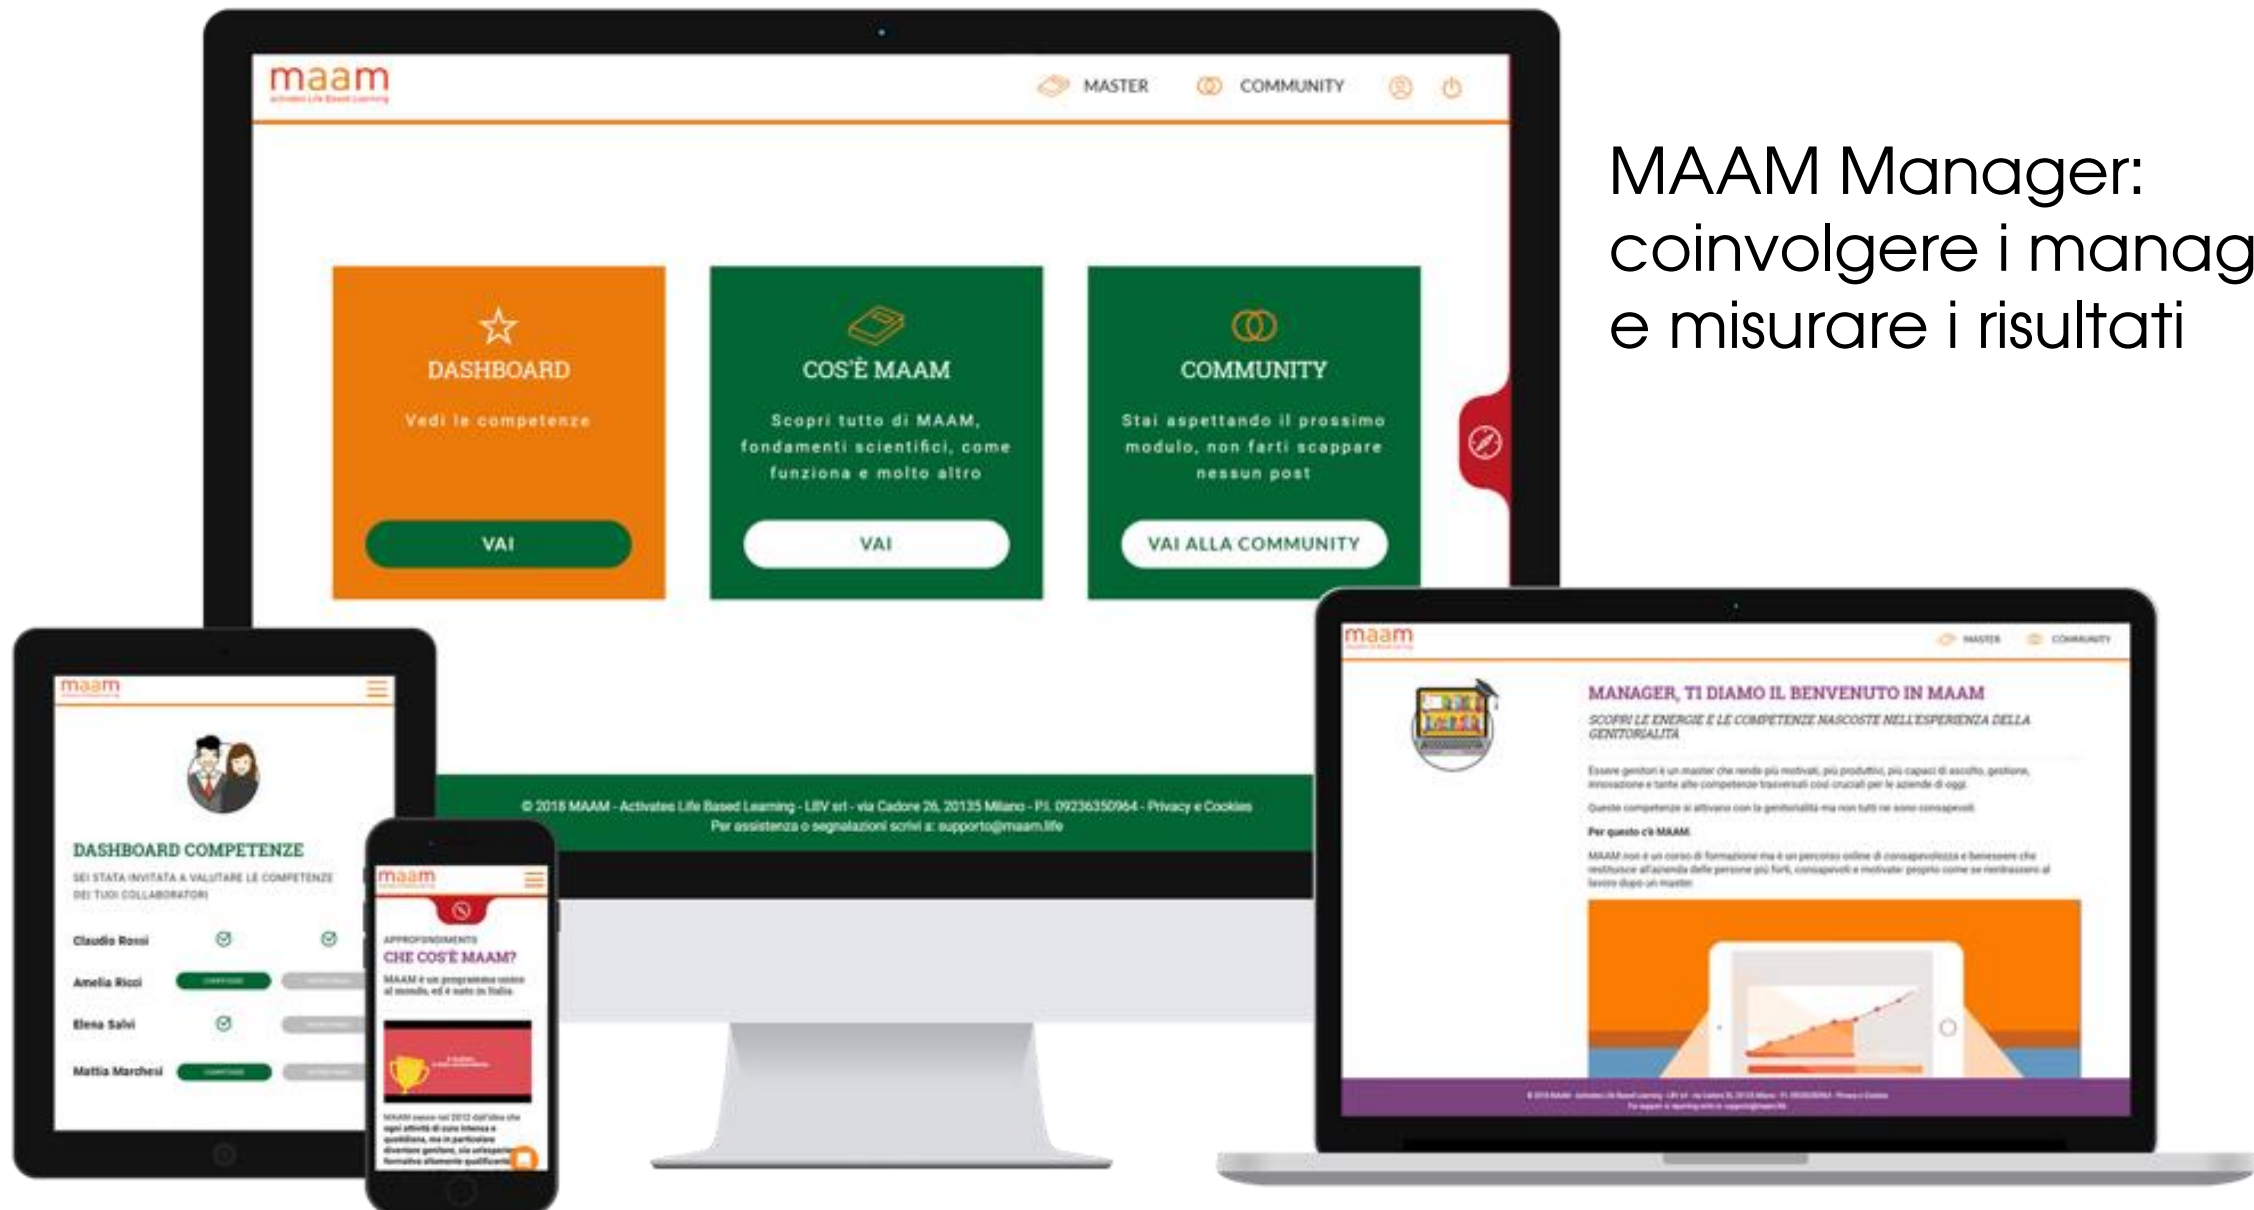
maam

MASTER COMMUNITY

DASHBOARD

Vedi le competenze

VAI

COS'È MAAM

Scopri tutto di MAAM, fondamenti scientifici, come funziona e molto altro

VAI

COMMUNITY

Stai aspettando il prossimo modulo, non farti scappare nessun post

VAI ALLA COMMUNITY

© 2018 MAAM - Activates Life Based Learning - LBV srl - via Cadore 26, 20135 Milano - P.I. 09236350964 - Privacy e Cookies
Per assistenza o segnalazioni scrivi a: supporto@maam.life

MAAM Manager: coinvolgere i manag
e misurare i risultati

maam

DASHBOARD COMPETENZE

SEI STATA INVITATA A VALUTARE LE COMPETENZE DEI TUOI COLLABORATORI

Claudio Rossi

Amelia Ricci

Elena Salvi

Mattia Marchesi

maam

APPROFONDIMENTI

CHE COS'È MAAM?

MAAM è un programma unico al mondo, ed è nato in Italia.

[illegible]

maam

MASTER COMMUNITY

MANAGER, TI DIAMO IL BENVENUTO IN MAAM

SCOPRI LE ENERGIE E LE COMPETENZE NASCOSTE NELL'ESPERIENZA DELLA GENITORIALITÀ

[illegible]

Per questo c'è MAAM

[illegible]